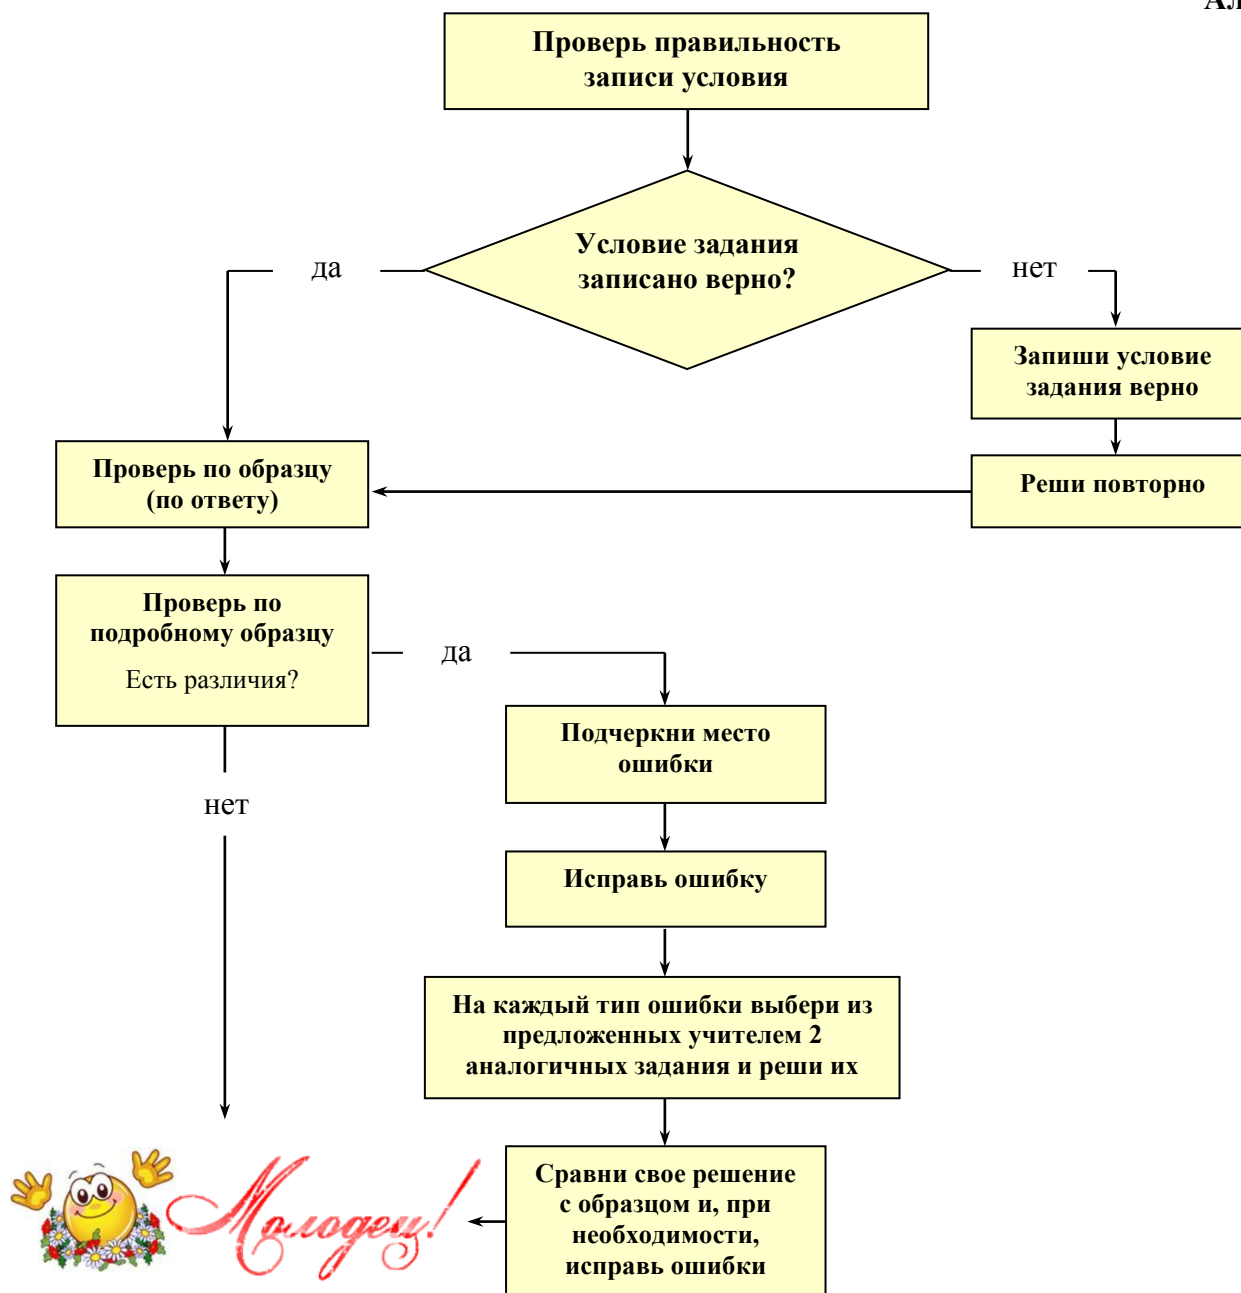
Ал

Проверь правильность записи условия

Условие задания записано верно?

да

нет

Запиши условие задания верно

Проверь по образцу (по ответу)

Реши повторно

Проверь по подробному образцу

Есть различия?

да

Подчеркни место ошибки

нет

Исправь ошибку

На каждый тип ошибки выбери из предложенных учителем 2 аналогичных задания и реши их

Молодец!

Сравни свое решение с образцом и, при необходимости, исправь ошибки